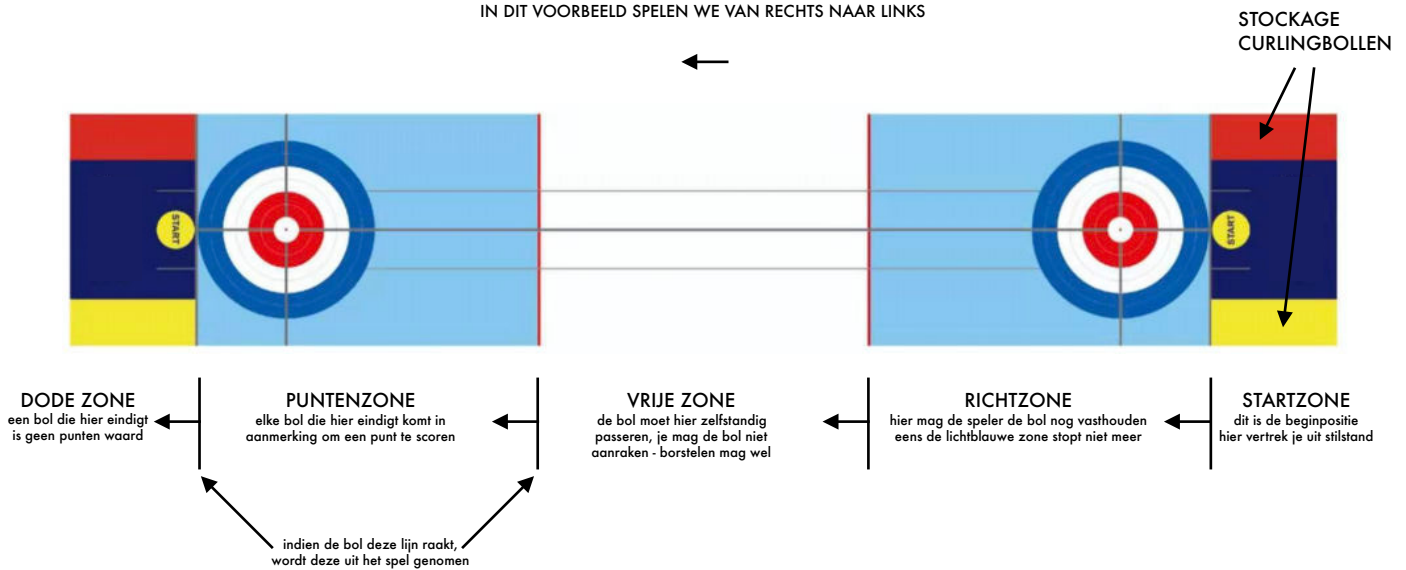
IN DIT VOORBEELD SPELEN WE VAN RECHTS NAAR LINKS

STOCKAGE
CURLINGBOLLEN

START

START

DODE ZONE
een bol die hier eindigt is geen punten waard

PUNTENZONE
elke bol die hier eindigt komt in aanmerking om een punt te scoren

VRIJE ZONE
de bol moet hier zelfstandig passeren, je mag de bol niet aanraken - borstelen mag wel

RICHTZONE
hier mag de speler de bol nog vasthouden eens de lichtblauwe zone stopt niet meer

STARTZONE
dit is de beginpositie hier vertrek je uit stilstand

indien de bol deze lijn raakt, wordt deze uit het spel genomen